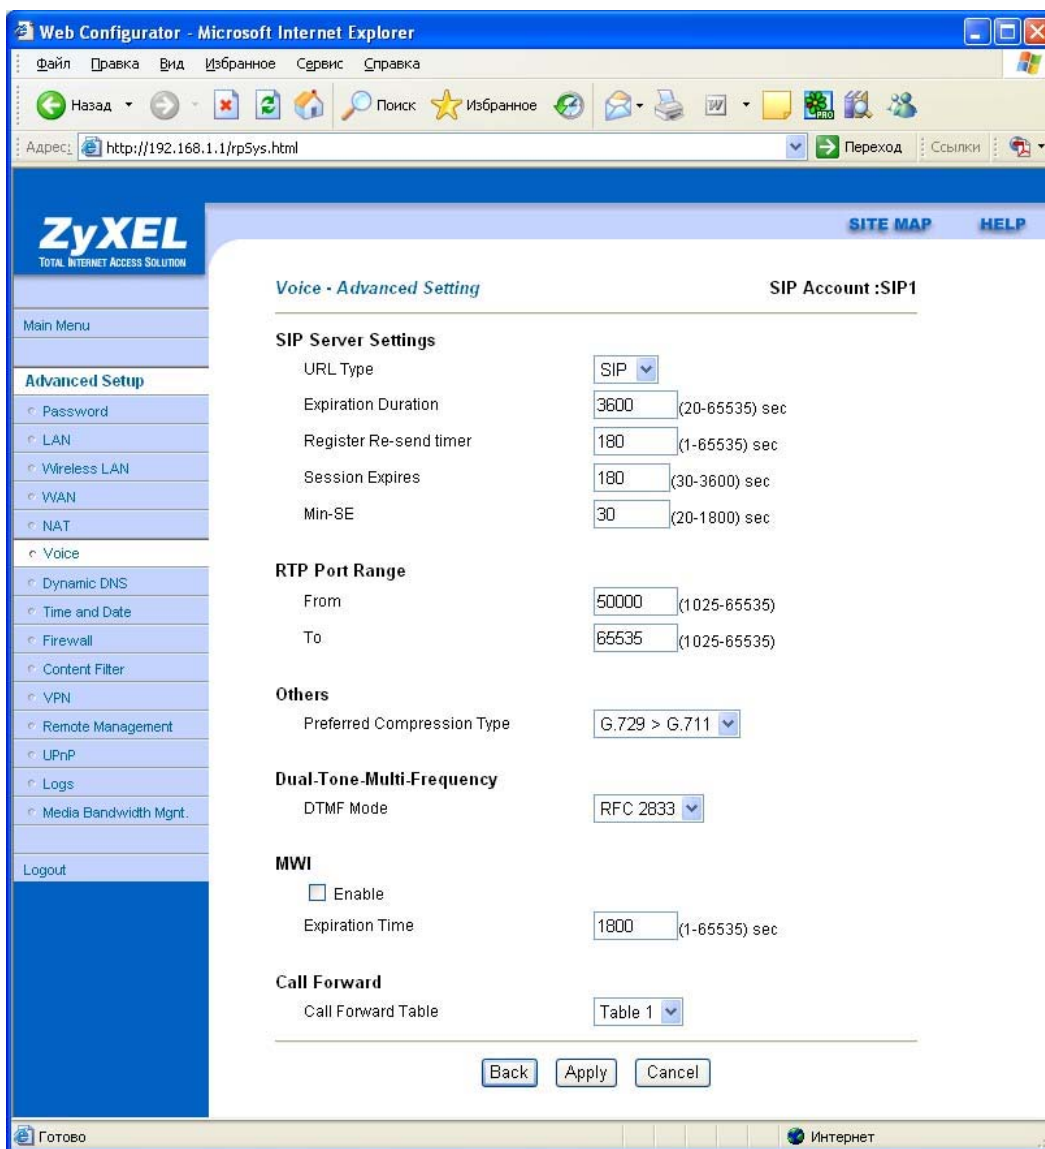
Web Configurator - Microsoft Internet Explorer

Файл Правка Вид Избранное Сервис Справка

Назад Поиск Избранное

Адрес: http://192.168.1.1/rpSys.html Переход Ссылки

ZyXEL
TOTAL INTERNET ACCESS SOLUTION

SITE MAP HELP

Main Menu

Advanced Setup
Password
LAN
Wireless LAN
WAN
NAT
Voice
Dynamic DNS
Time and Date
Firewall
Content Filter
VPN
Remote Management
UPnP
Logs
Media Bandwidth Mgnt.

Logout

Voice - Advanced Setting SIP Account :SIP1

SIP Server Settings
URL Type SIP
Expiration Duration 3600 (20-65535) sec
Register Re-send timer 180 (1-65535) sec
Session Expires 180 (30-3600) sec
Min-SE 30 (20-1800) sec

RTP Port Range
From 50000 (1025-65535)
To 65535 (1025-65535)

Others
Preferred Compression Type G.729 > G.711

Dual-Tone-Multi-Frequency
DTMF Mode RFC 2833

MWI
Enable
Expiration Time 1800 (1-65535) sec

Call Forward
Call Forward Table Table 1

Back Apply Cancel

Готово Интернет